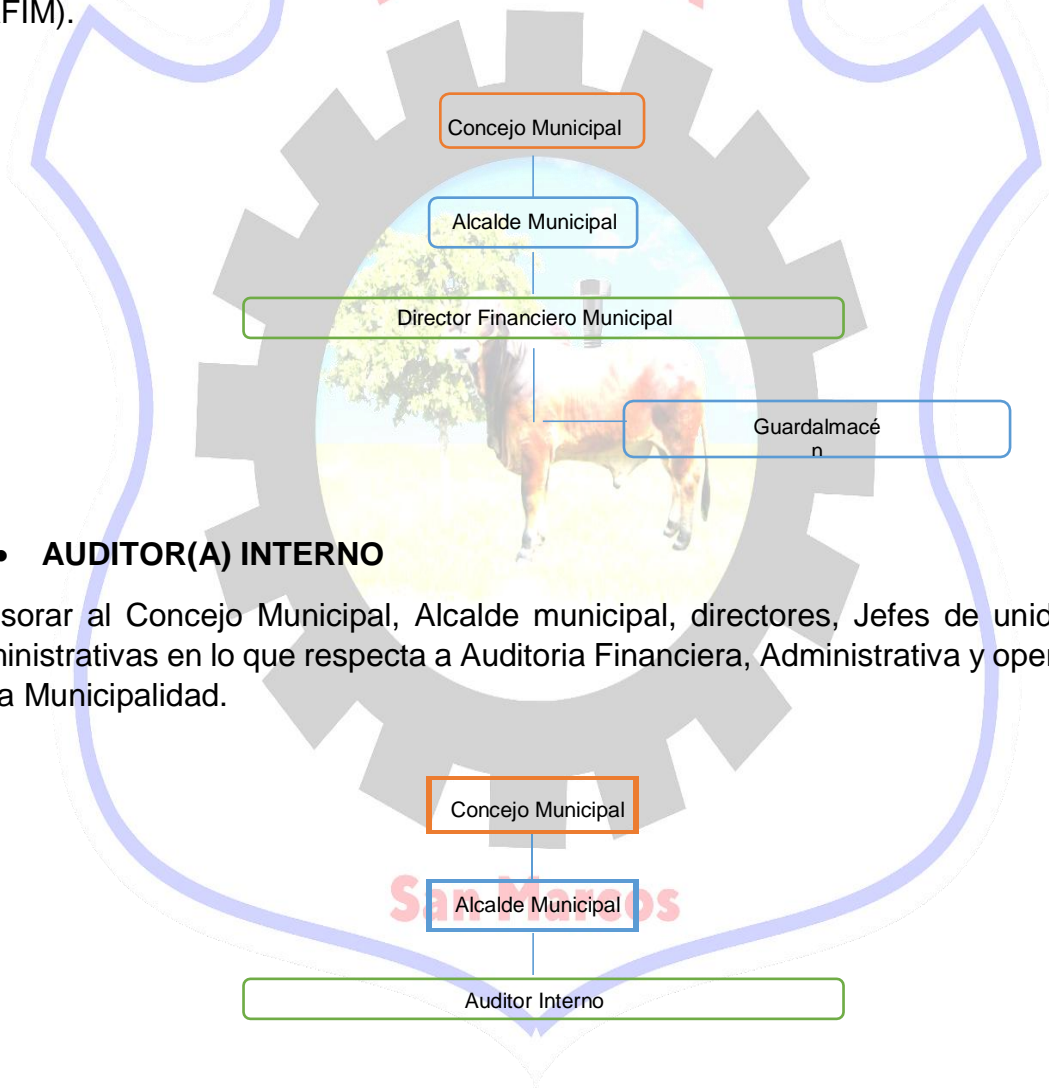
FIM).

Concejo Municipal

Alcalde Municipal

Director Financiero Municipal

Guardalmacé n

• AUDITOR(A) INTERNO

sorar al Concejo Municipal, Alcalde municipal, directores, Jefes de unid ministrativas en lo que respecta a Auditoria Financiera, Administrativa y oper a Municipalidad.

Concejo Municipal

San Marcos

Alcalde Municipal

Auditor Interno